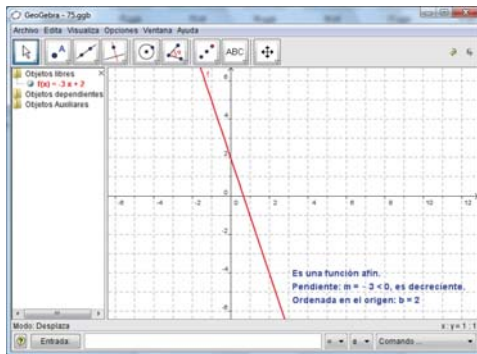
GeoGebra - 75.ggb

Archivo Edita Visualiza Opciones Ventana Ayuda

ABC

Objetos libres
f(x) = -3 x + 2
Objetos dependientes
Objetos Auxiliares

f

-6 -4 -2 0 2 4 6 8 10 12

6
4
2
-2
-4
-6

Es una función afín.
Pendiente: m = - 3 < 0, es decreciente.
Ordenada en el origen: b = 2

Modo: Desplaza

x : y = 1 : 1

Entrada:

α

Comando ...